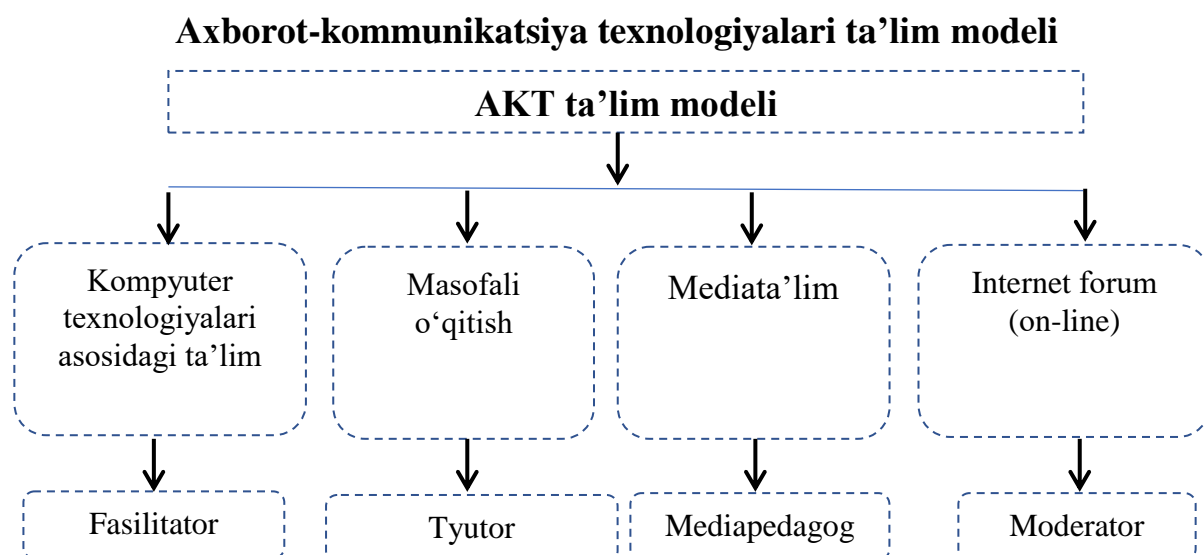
Axborot-kommunikatsiya texnologiyalari ta’lim modeli

AKT ta’lim modeli

Kompyuter texnologiyalari asosidagi ta’lim

Masofali o‘qitish

Mediata’lim

Internet forum (on-line)

Fasilitator

Tyutor

Mediapedagog

Moderator